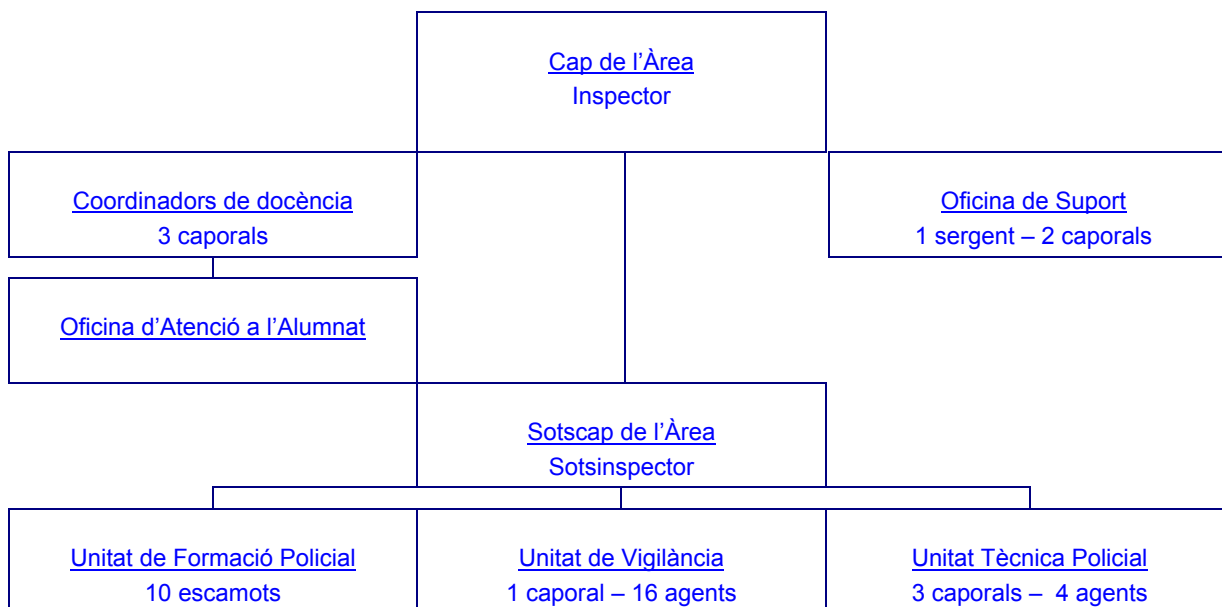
Cap de l'Àrea
Inspector

Coordinadors de docència
3 caporals

Oficina de Suport
1 sergent – 2 caporals

Oficina d'Atenció a l'Alumnat

Sotscap de l'Àrea
Sotsinspector

Unitat de Formació Policial
10 escamots

Unitat de Vigilància
1 caporal – 16 agents

Unitat Tècnica Policial
3 caporals – 4 agents